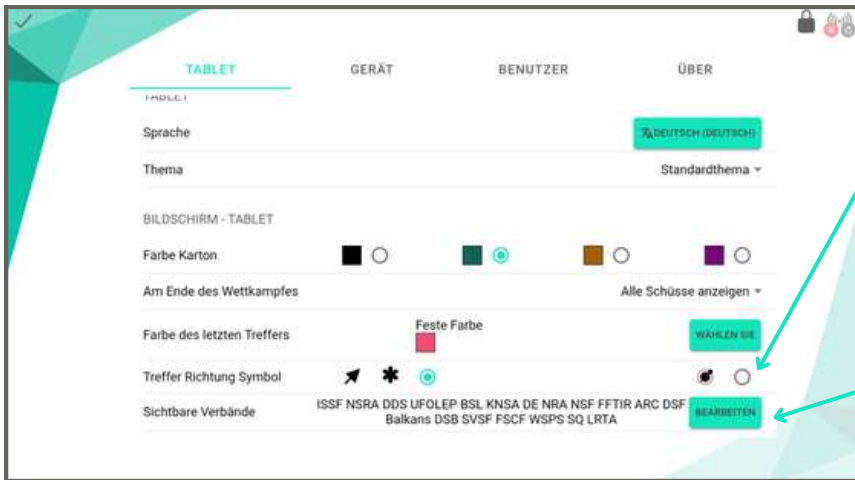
TABLET GERÄT BENUTZER ÜBER

TABLET

Sprache DEUTSCH (DEUTSCH)

Thema Standardthema

BILDSCHIRM - TABLET

Farbe Karton

Am Ende des Wettkampfes Alle Schüsse anzeigen

Farbe des letzten Treffers Feste Farbe WÄHLEN SIE

Treffer Richtung Symbol

Sichtbare Verbände ISSF NSRA DDS UFOLEP BSL KNSA DE NRA NSF FFTIR ARC DSF Balkans DSB SVSF FSCF WSPS SQ LRTA BEARBEITEN